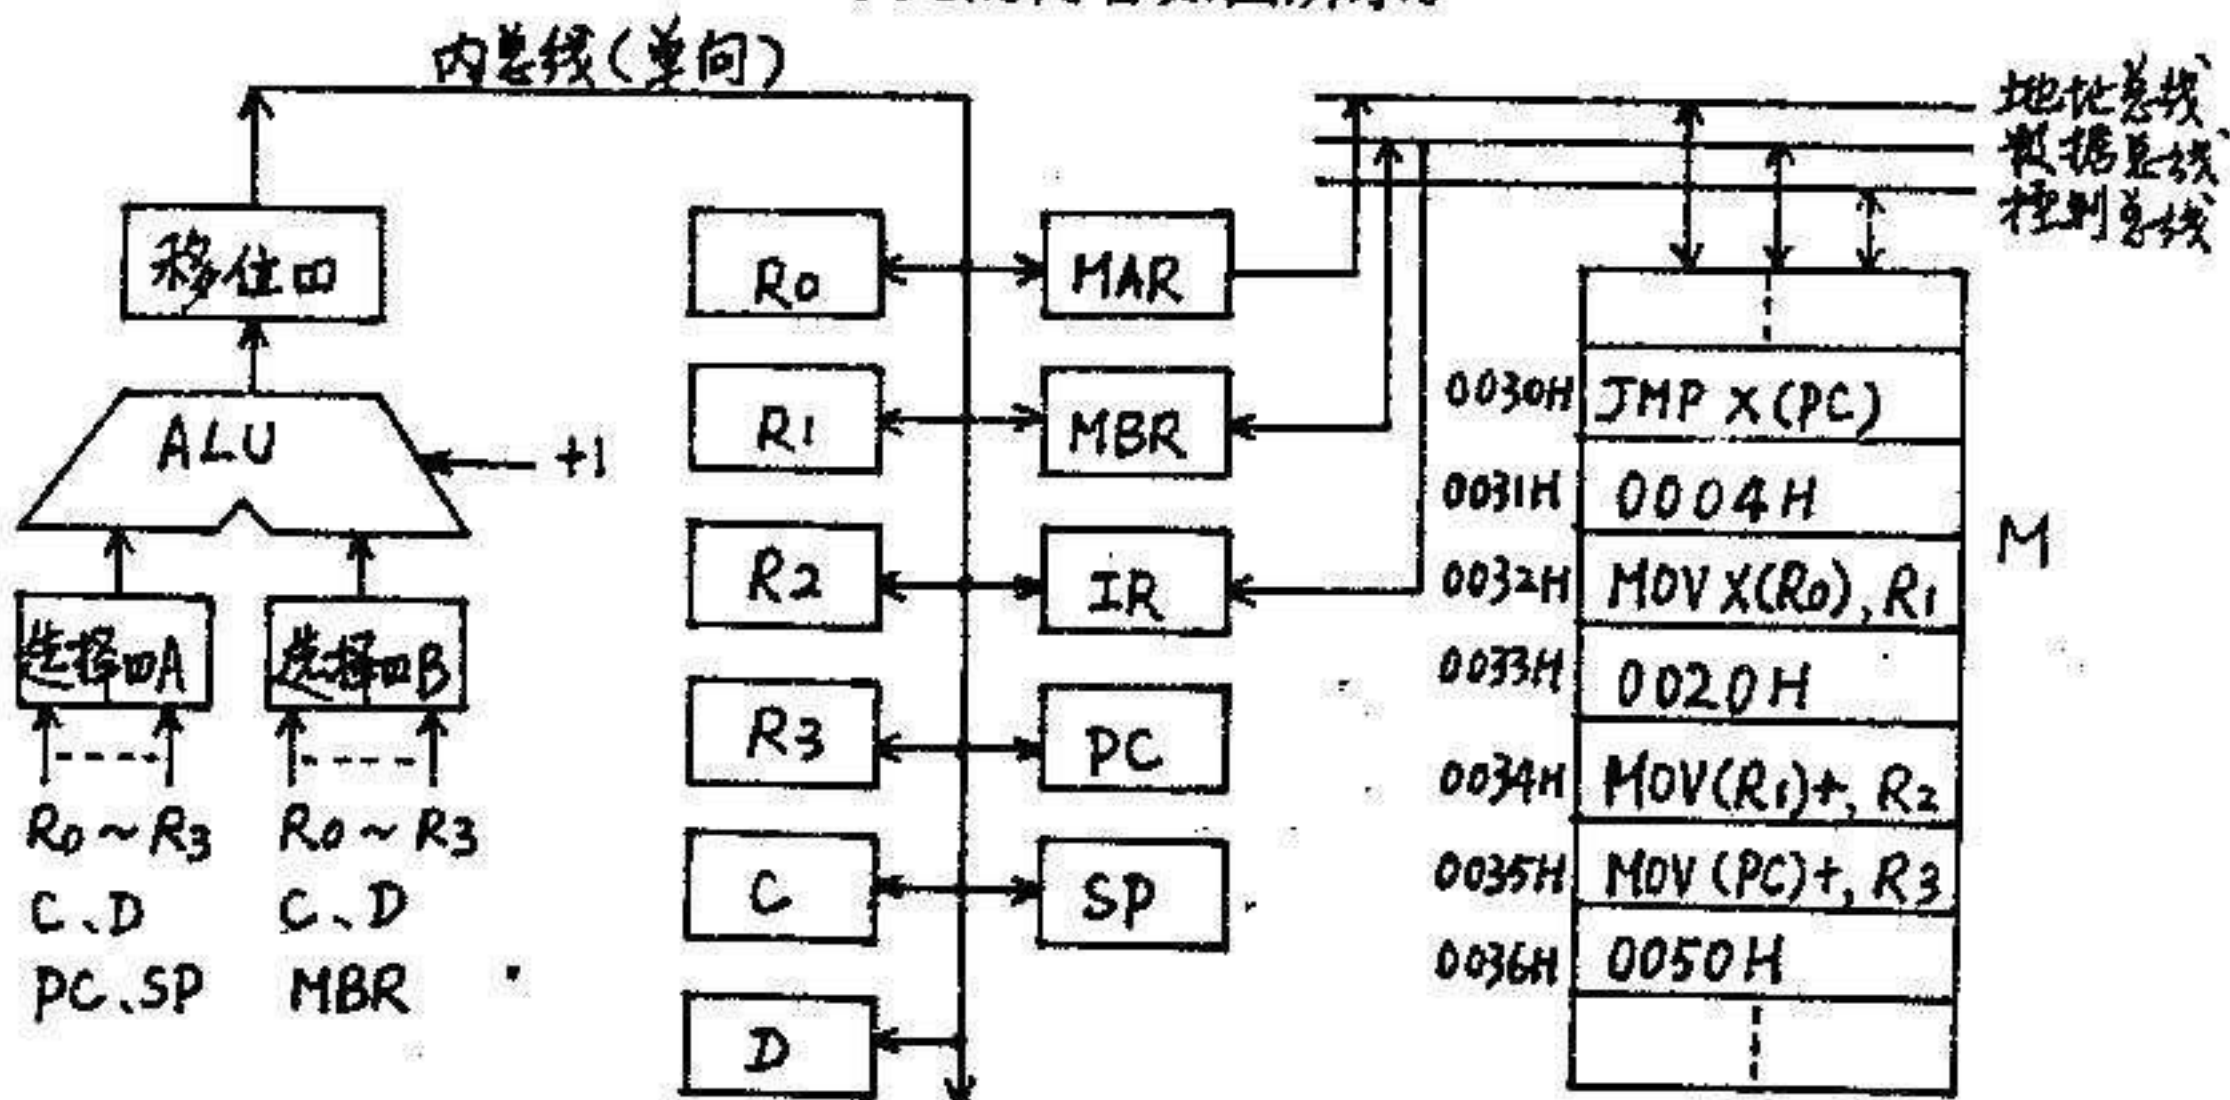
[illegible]

内总线(单向)

移位器

ALU

+1

选择器A

选择器B

$R_0 \sim R_3$
C、D
PC、SP

$R_0 \sim R_3$
C、D
MBR

$R_0$

$R_1$

$R_2$

$R_3$

C

D

MAR

MBR

IR

PC

SP

地址总线、
数据总线、
控制总线

| | |
|---|---|
| | ⋮ |
| 0030H | JMP X(PC) |
| 0031H | 0004H |
| 0032H | MOV X($R_0$), $R_1$ |
| 0033H | 0020H |
| 0034H | MOV($R_1$)+, $R_2$ |
| 0035H | MOV (PC)+, $R_3$ |
| 0036H | 0050H |
| | ⋮ |

M